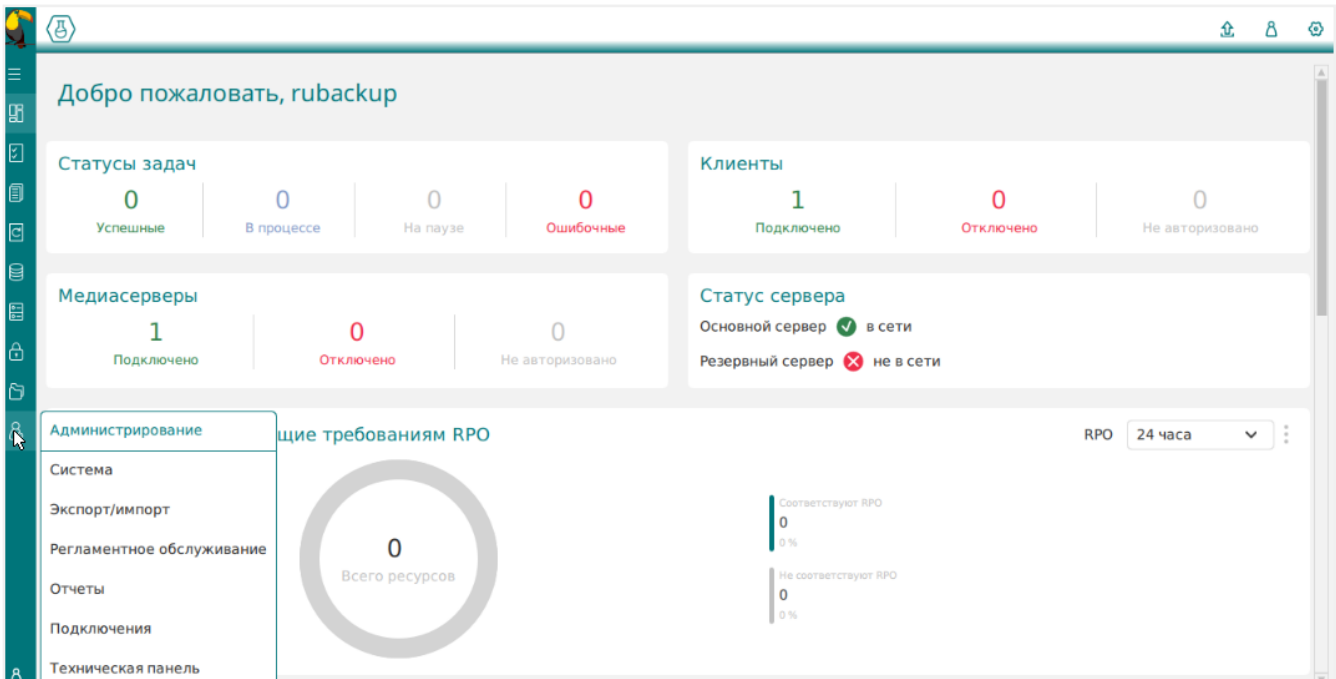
Добро пожаловать, rubackup

Статусы задач

0
Успешные

0
В процессе

0
На паузе

0
Ошибочные

Клиенты

1
Подключено

0
Отключено

0
Не авторизовано

Медиасерверы

1
Подключено

0
Отключено

0
Не авторизовано

Статус сервера

Основной сервер в сети

Резервный сервер не в сети

Администрирование

Система

Экспорт/импорт

Регламентное обслуживание

Отчеты

Подключения

Техническая панель

щие требованиям RPO

RPO 24 часа

0
Всего ресурсов

Соответствуют RPO
0
0 %

Не соответствуют RPO
0
0 %